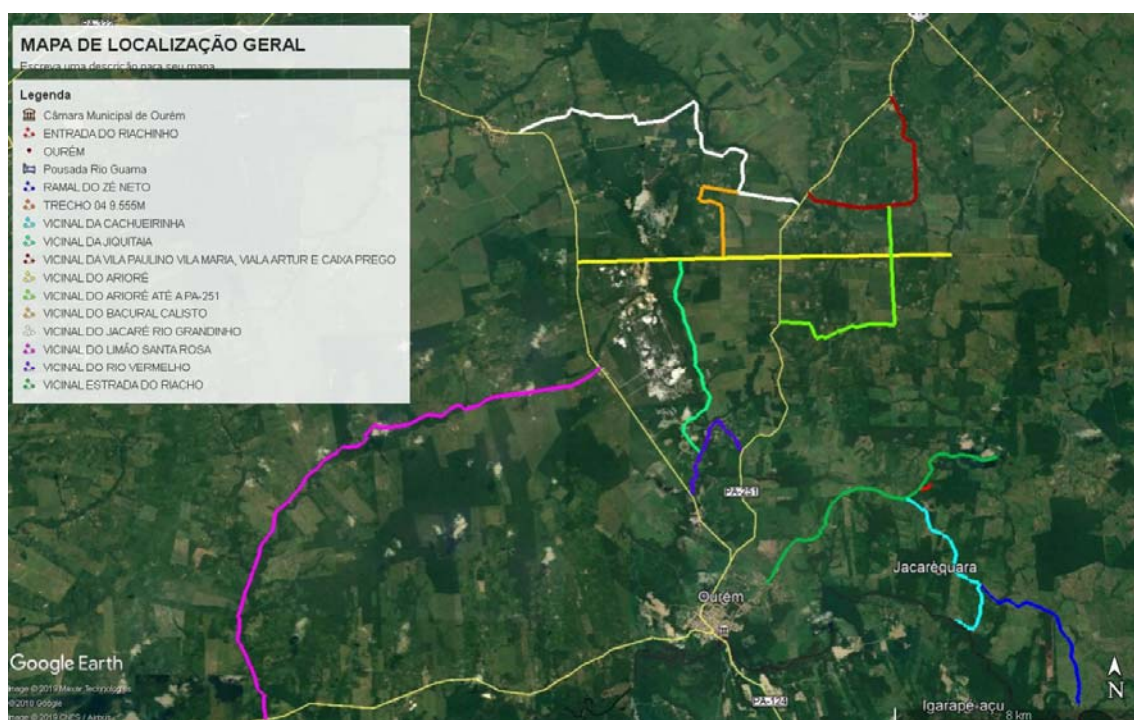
MAPA DE LOCALIZAÇÃO GERAL
Escreva uma descrição para seu mapa

Legenda
Câmara Municipal de Ourém
ENTRADA DO RIACHINHO
OURÉM
Pousada Rio Guama
RAMAL DO ZÉ NETO
TRECHO 04 9.555M
VICINAL DA CACHUEIRINHA
VICINAL DA JIQUITAIA
VICINAL DA VILA PAULINO VILA MARIA, VIALA ARTUR E CAIXA PREGO
VICINAL DO ARIORÉ
VICINAL DO ARIORÉ ATÉ A PA-251
VICINAL DO BACURAL CALISTO
VICINAL DO JACARÉ RIO GRANDINHO
VICINAL DO LIMÃO SANTA ROSA
VICINAL DO RIO VERMELHO
VICINAL ESTRADA DO RIACHO

PA-251
Jacarequara
Ourém
PA-124
Igarapé-açu
8 km
N
Google Earth
Image © 2019 Maxar Technologies
©2019 Google
Image © 2019 CNES / Airbus